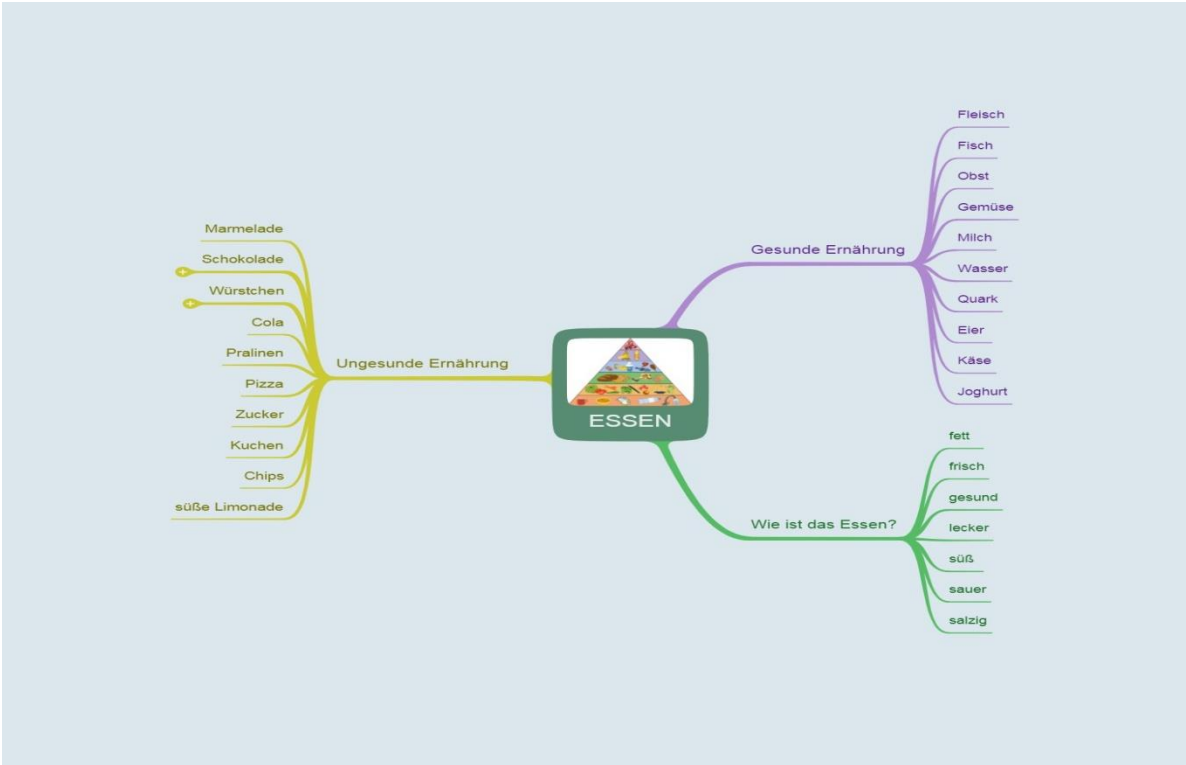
ESSEN

Gesunde Ernährung
Fleisch
Fisch
Obst
Gemüse
Milch
Wasser
Quark
Eier
Käse
Joghurt

Ungesunde Ernährung
Marmelade
Schokolade
Würstchen
Cola
Pralinen
Pizza
Zucker
Kuchen
Chips
süße Limonade

Wie ist das Essen?
fett
frisch
gesund
lecker
süß
sauer
salzig